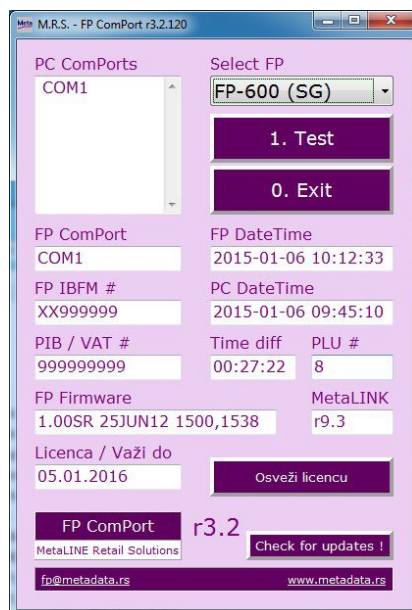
Meta M.R.S. - FP ComPort r3.2.120

PC ComPorts
COM1

Select FP
FP-600 (SG)

1. Test

0. Exit

FP ComPort
COM1

FP DateTime
2015-01-06 10:12:33

FP IBFM #
XX999999

PC DateTime
2015-01-06 09:45:10

PIB / VAT #
999999999

Time diff
00:27:22

PLU #
8

FP Firmware
1.00SR 25JUN12 1500,1538

MetaLINK
r9.3

Licenca / Važi do
05.01.2016

Osveži licencu

FP ComPort
MetaLINE Retail Solutions

r3.2

Check for updates !

fp@metadata.rs

www.metadata.rs